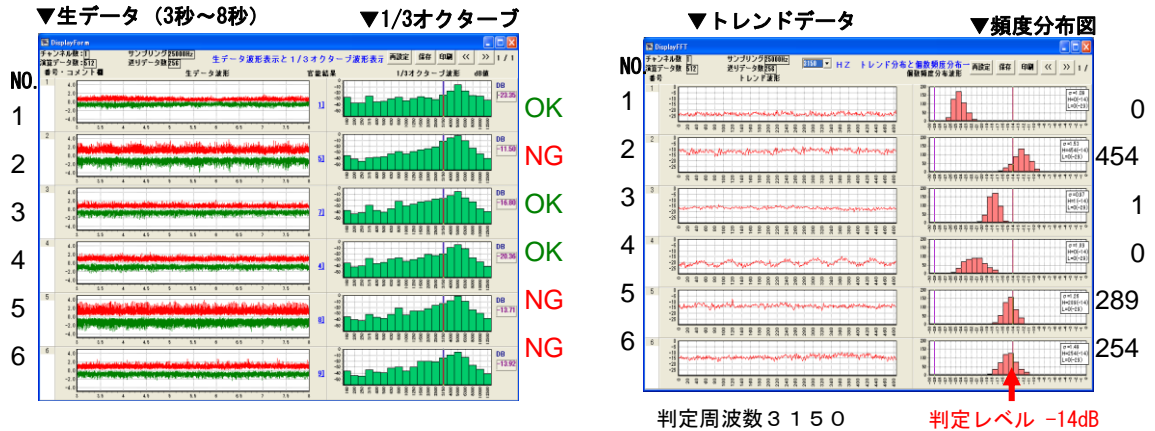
▼生データ（3秒～8秒）

▼1/3オクターブ

DisplayForm

チャンネル数 1
演算データ数 512
サンプリング 25000Hz
送りデータ数 256
生データ波形表示と1/3オクターブ波形表示
再設定 保存 印刷 << >> 1 / 1

番号・コメント欄
生データ波形
官能結果
1/3オクターブ波形
dB値

NO.

| NO. | dB値 | 判定 |
|---|---|---|
| 1 | -23.35 | OK |
| 2 | -11.50 | NG |
| 3 | -16.00 | OK |
| 4 | -20.36 | OK |
| 5 | -13.71 | NG |
| 6 | -13.92 | NG |

▼トレンドデータ

▼頻度分布図

DisplayFFT

チャンネル数 1
演算データ数 512
サンプリング 25000Hz
送りデータ数 256
3150 HZ
トレンド分布と個数頻度分布一
再設定 保存 印刷 << >> 1 / 1

番号
トレンド波形
個数頻度分布波形

NO

| NO | 個数 |
|---|---|
| 1 | 0 |
| 2 | 454 |
| 3 | 1 |
| 4 | 0 |
| 5 | 289 |
| 6 | 254 |

判定周波数３１５０

判定レベル -14dB